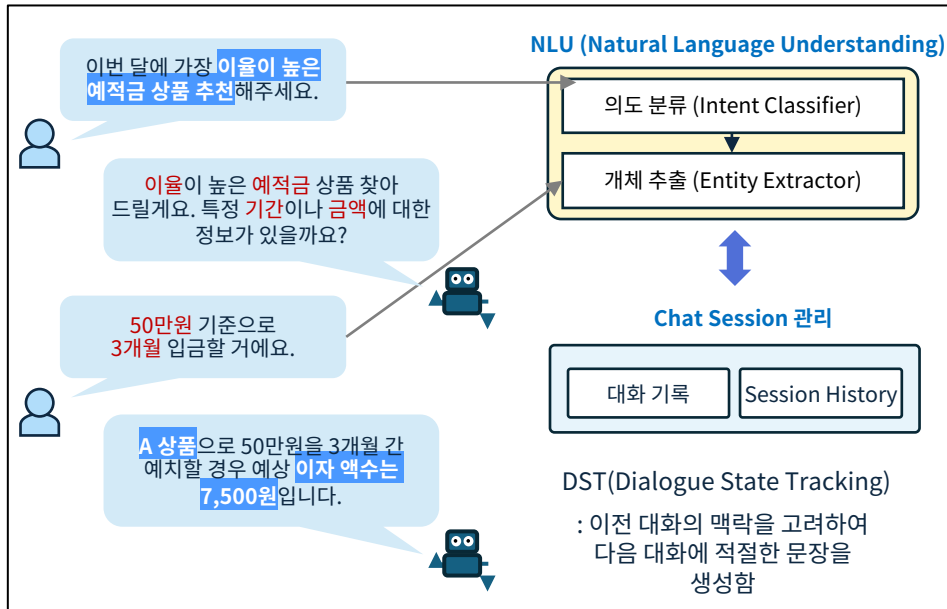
이번 달에 가장 이율이 높은 예적금 상품 추천해주세요.

이율이 높은 예적금 상품 찾아 드릴게요. 특정 기간이나 금액에 대한 정보가 있을까요?

50만원 기준으로 3개월 입금할 거에요.

A 상품으로 50만원을 3개월 간 예치할 경우 예상 이자 액수는 7,500원입니다.

NLU (Natural Language Understanding)

의도 분류 (Intent Classifier)

개체 추출 (Entity Extractor)

Chat Session 관리

대화 기록

Session History

DST(Dialogue State Tracking)

: 이전 대화의 맥락을 고려하여 다음 대화에 적절한 문장을 생성함